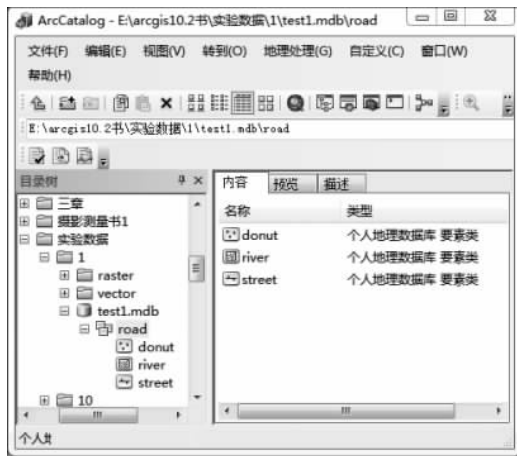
ArcCatalog - E:\arcgis10.2书\实验数据\1\test1.mdb\road

文件(F) 编辑(E) 视图(V) 转到(O) 地理处理(G) 自定义(C) 窗口(W) 帮助(H)

E:\arcgis10.2书\实验数据\1\test1.mdb\road

目录树

三章
摄影测量书1
实验数据
1
raster
vector
test1.mdb
road
donut
river
street
10

内容 预览 描述

| 名称 | 类型 |
|---|---|
| donut | 个人地理数据库 要素类 |
| river | 个人地理数据库 要素类 |
| street | 个人地理数据库 要素类 |

个人其